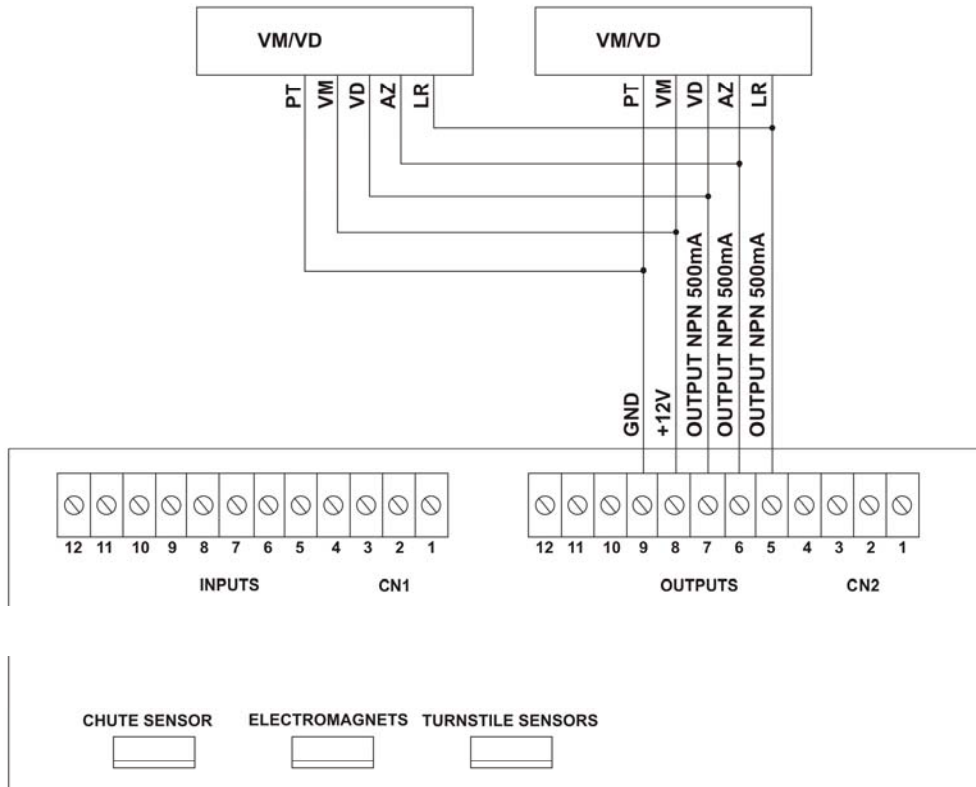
VM/VD

PT VM VD AZ LR

VM/VD

PT VM VD AZ LR

GND
+12V
OUTPUT NPN 500mA
OUTPUT NPN 500mA
OUTPUT NPN 500mA

12 11 10 9 8 7 6 5 4 3 2 1

INPUTS CN1

12 11 10 9 8 7 6 5 4 3 2 1

OUTPUTS CN2

CHUTE SENSOR ELECTROMAGNETS TURNSTILE SENSORS